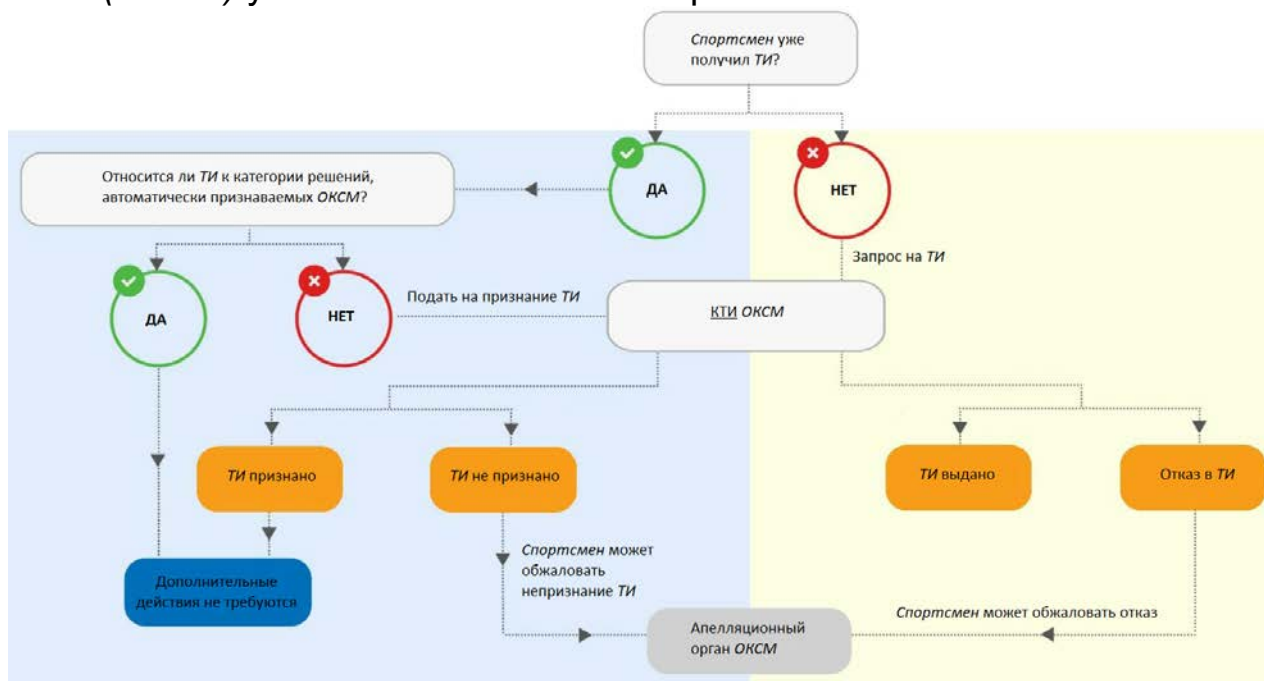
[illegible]

Спортсмен уже получил ТИ?

Относится ли ТИ к категории решений, автоматически признаваемых ОКСМ?

ДА

НЕТ

ДА

НЕТ

Запрос на ТИ

Подать на признание ТИ

КТИ ОКСМ

ТИ признано

ТИ не признано

ТИ выдано

Отказ в ТИ

Спортсмен может обжаловать непризнание ТИ

Дополнительные действия не требуются

Апелляционный орган ОКСМ

Спортсмен может обжаловать отказ